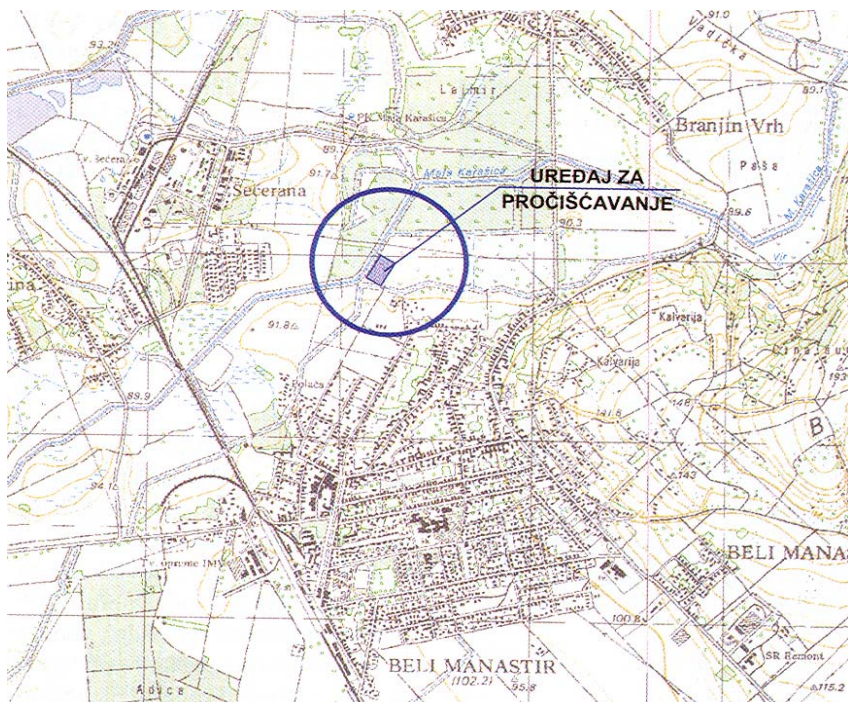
91.0
Vadička
93.2
Lanar
89.1
PK Mala Karašica
Branjin Vrh
v. Šećerana
89.8
Mala Karašica
Paša
Šećerana
91.7
UREĐAJ ZA
PROČIŠĆAVANJE
M. Karašica
89.6
90.3
Vir
91.8
Kalvarija
Kalvarija
Bolača
193
89.9
141.8
146
B
94.1
143
BELI MANAS
IMV
100.8
SR Remont
BELI MANASTIR
(102.2)
95.8
115.2
Adica